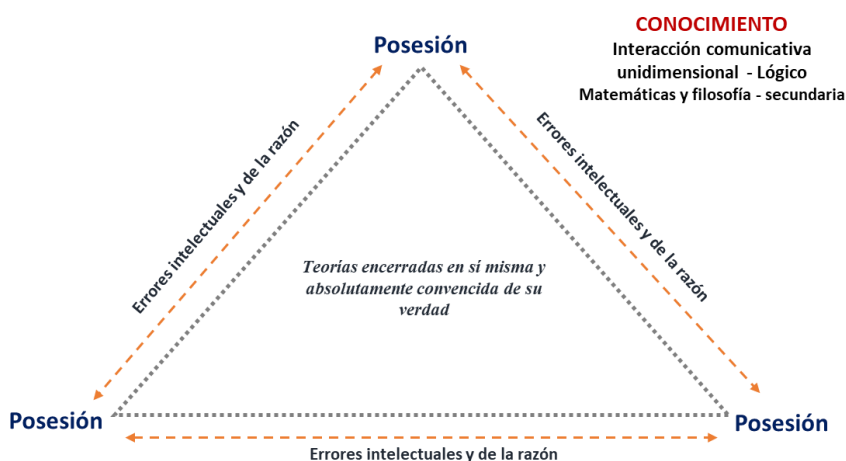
CONOCIMIENTO
Interacción comunicativa unidimensional - Lógico
Matemáticas y filosofía - secundaria

Posesión

Errores intelectuales y de la razón

Errores intelectuales y de la razón

Teorías encerradas en sí misma y absolutamente convencida de su verdad

Posesión

Posesión

Errores intelectuales y de la razón